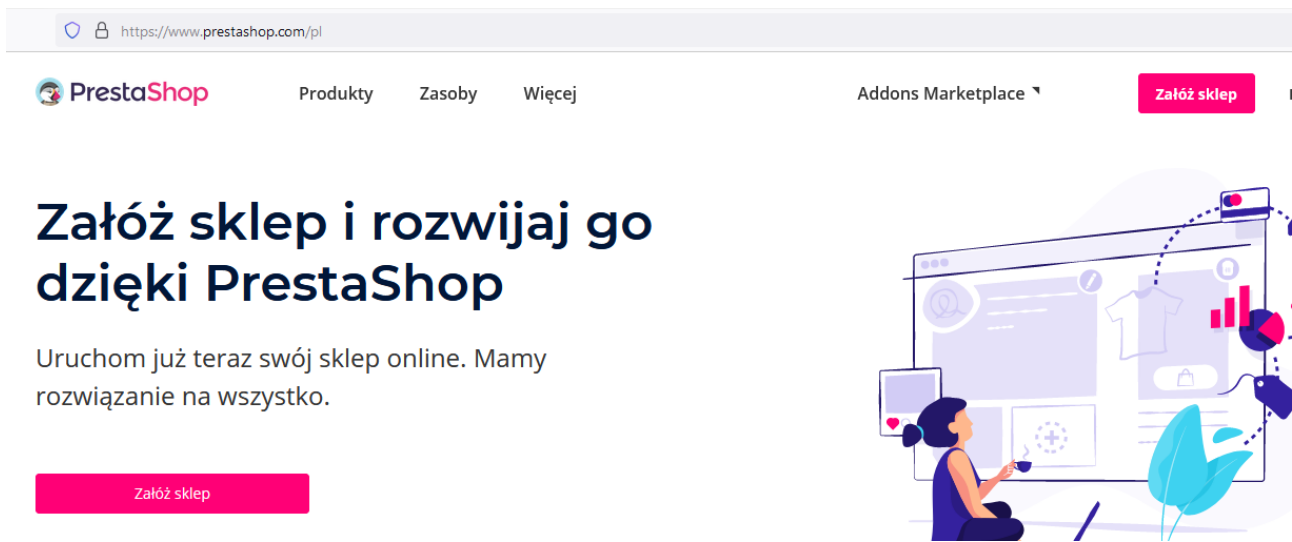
https://www.prestashop.com/pl

PrestaShop

Produkty Zasoby Więcej

Addons Marketplace

Załóż sklep

Załóż sklep i rozwijaj go dzięki PrestaShop

Uruchom już teraz swój sklep online. Mamy rozwiązanie na wszystko.

Załóż sklep